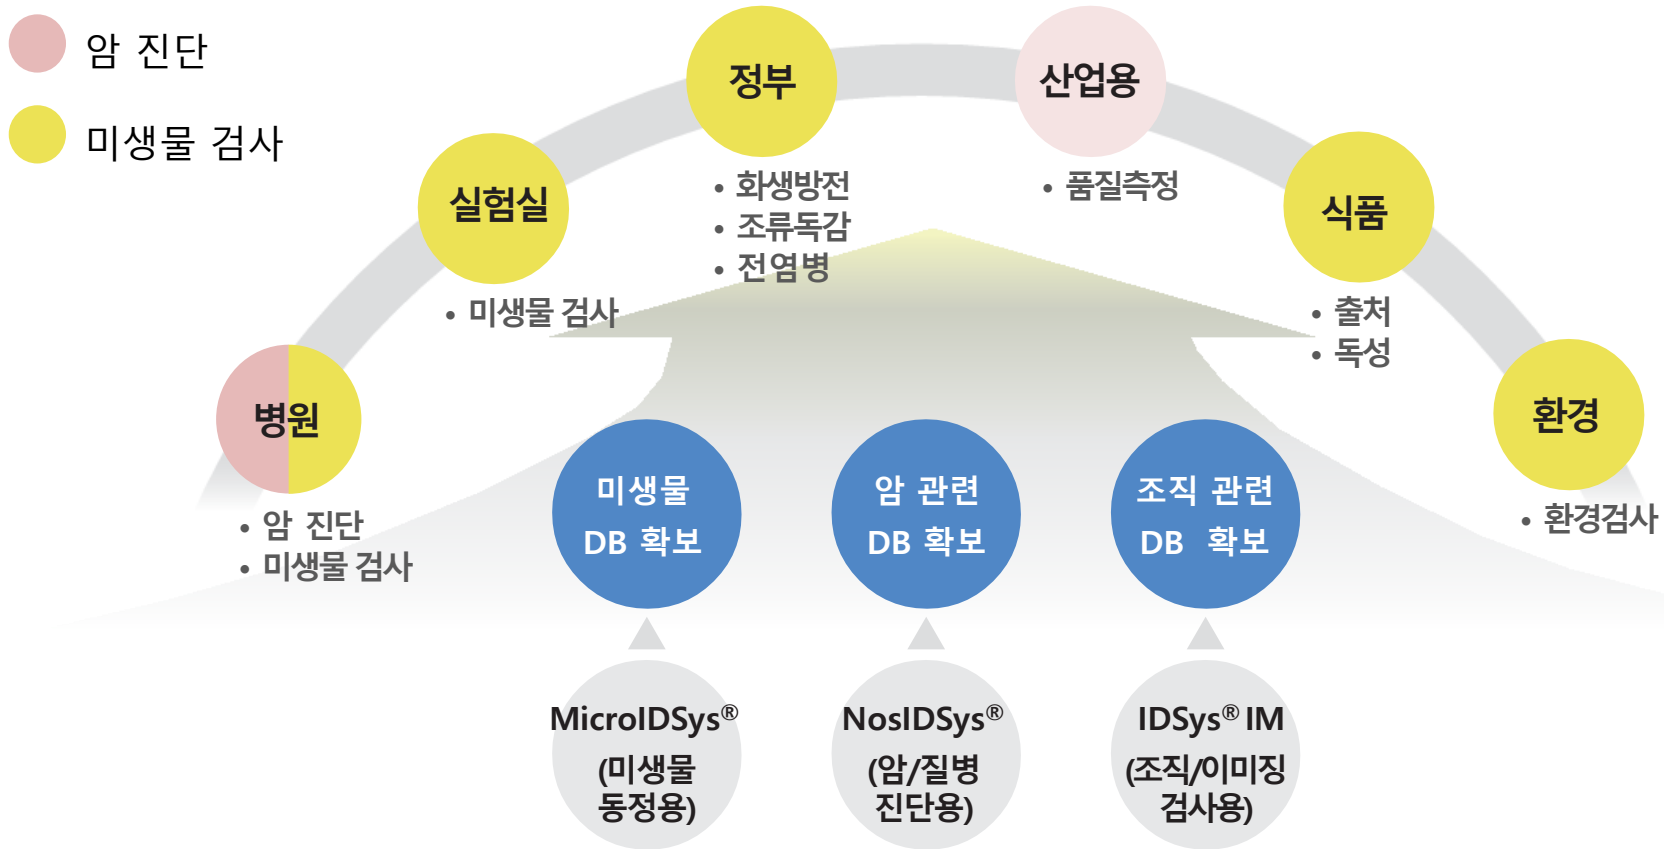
암 진단

미생물 검사

정부

산업용

실험실

• 화생방전
• 조류독감
• 전염병

• 품질측정

식품

• 미생물 검사

• 출처
• 독성

병원

환경

미생물 DB 확보

암 관련 DB 확보

조직 관련 DB 확보

• 암 진단
• 미생물 검사

• 환경검사

MicroIDSys®
(미생물 동정용)

NosIDSys®
(암/질병 진단용)

IDSys® IM
(조직/이미징 검사용)